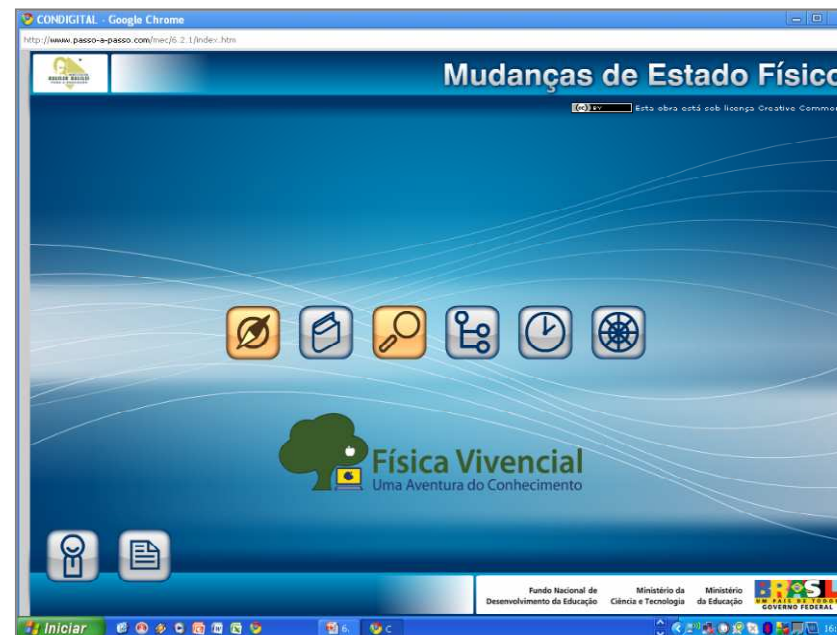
CONDIGITAL - Google Chrome

http://www.passo-a-passo.com/mec/6.2.1/index.htm

Mudanças de Estado Físico

(cc) BY Esta obra está sob licença Creative Commons

Física Vivencial
Uma Aventura do Conhecimento

Fundo Nacional de Desenvolvimento da Educação
Ministério da Ciência e Tecnologia
Ministério da Educação
BRASIL
UM PAÍS DE TODOS
GOVERNO FEDERAL

Iniciar
6.
C
16: